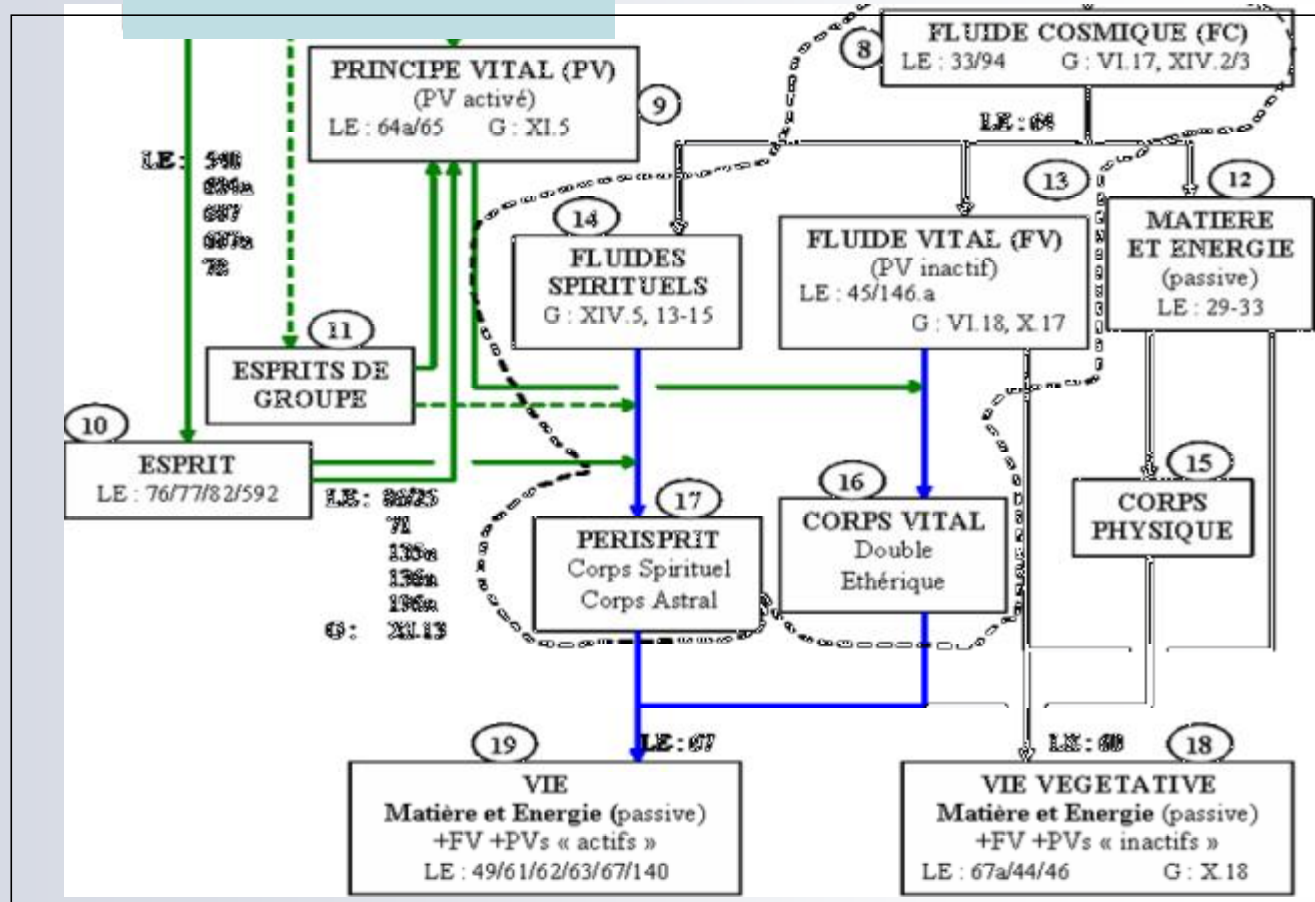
8
FLUIDE COSMIQUE (FC)
LE : 33/94 G : VI.17, XIV.2/3

PRINCIPE VITAL (PV)
(PV activé)
LE : 64a/65 G : XI.5
9

LE : 64

LE : 540
604a
607
607a
78

13
12

14
FLUIDES SPIRITUELS
G : XIV.5, 13-15

FLUIDE VITAL (FV)
(PV inactif)
LE : 45/146.a
G : VI.18, X.17

MATIERE ET ENERGIE
(passive)
LE : 29-33

11
ESPRITS DE GROUPE

10
ESPRIT
LE : 76/77/82/592

LE : 80/25
71
135a
136a
196a
G : XI.13

15
CORPS PHYSIQUE

16
CORPS VITAL
Double
Ethérique

17
PERISPRIT
Corps Spirituel
Corps Astral

LE : 67
LE : 60

19
VIE
Matière et Energie (passive)
+FV +PVs « actifs »
LE : 49/61/62/63/67/140

18
VIE VEGETATIVE
Matière et Energie (passive)
+FV +PVs « inactifs »
LE : 67a/44/46 G : X.18